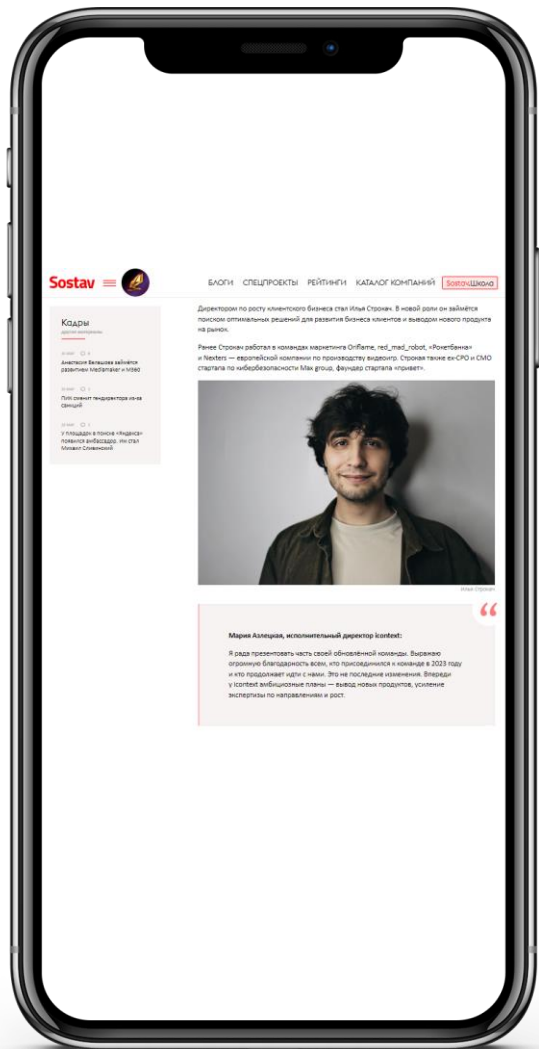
Sostav

БЛОГИ СПЕЦПРОЕКТЫ РЕЙТИНГИ КАТАЛОГ КОМПАНИЙ Sostav.Школа

Кадры
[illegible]

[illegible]
Анастасия Белышева займётся развитием Mediamaker и MSBO

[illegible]
Pulii сменит гендиректора из-за санкций

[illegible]
У площадки в поиске «Яндекса» появился амбассадор. Им стал Михаил Сливинский

Директором по росту клиентского бизнеса стал Илья Строкач. В новой роли он займётся поиском оптимальных решений для развития бизнеса клиентов и выводом нового продукта на рынок.

Ранее Строкач работал в командах маркетинга Oriflame, red_mad_robot, «Рокетбанка» и Nexters — европейской компании по производству видеоигр. Строкач также ex-CPO и CMO стартапа по кибербезопасности Max group, фаундер стартапа «привет».

Илья Строкач

Мария Азлецкая, исполнительный директор icontext:

Я рада презентовать часть своей обновлённой команды. Выражаю огромную благодарность всем, кто присоединился к команде в 2023 году и кто продолжает идти с нами. Это не последние изменения. Впереди у icontext амбициозные планы — вывод новых продуктов, усиление экспертизы по направлениям и рост.